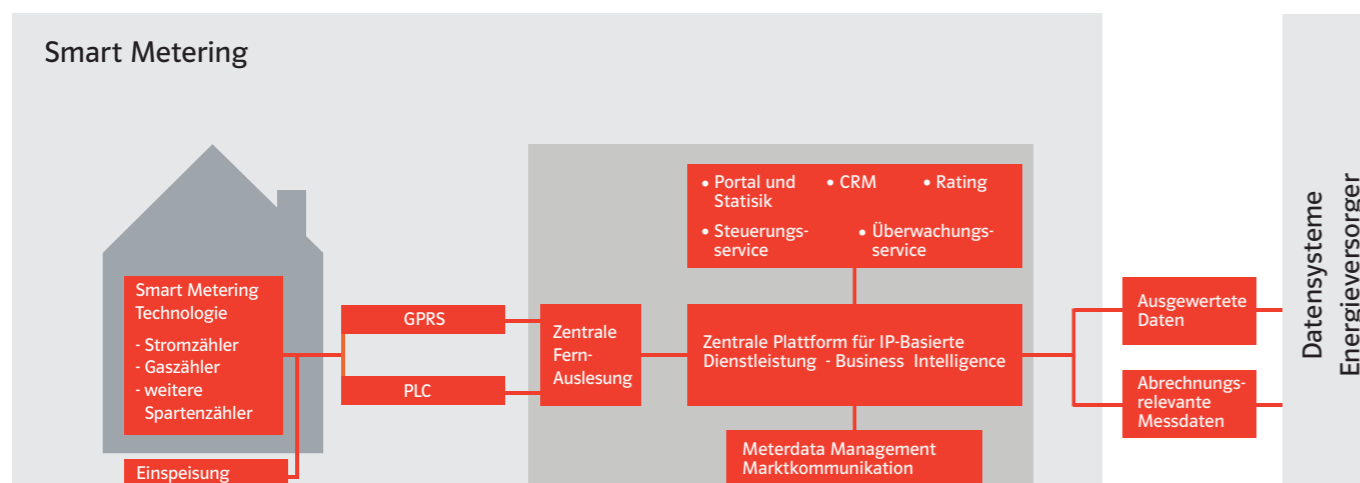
Smart Metering

Smart Metering Technologie

- Stromzähler
- Gaszähler
- weitere Spartenzähler

Einspeisung

GPRS

PLC

Zentrale Fern-Auslesung

• Portal und Statisik
• CRM
• Rating
• Steuerungs-service
• Überwachungs-service

Zentrale Plattform für IP-Basierte Dienstleistung - Business Intelligence

Meterdata Management Marktkommunikation

Ausgewertete Daten

Abrechnungs-relevante Messdaten

Datensysteme Energieversorger